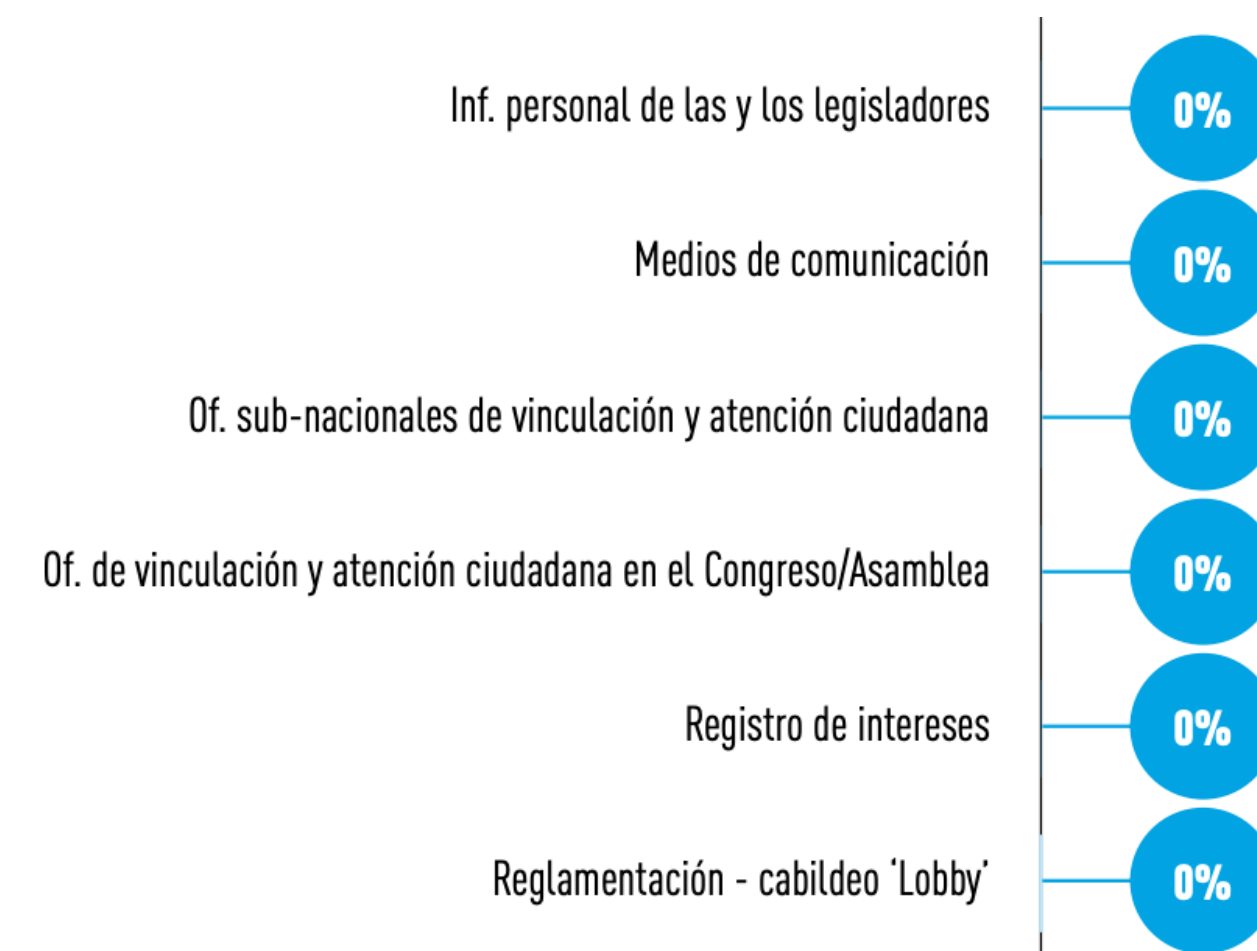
Inf. personal de las y los legisladores
0%

Medios de comunicación
0%

Of. sub-nacionales de vinculación y atención ciudadana
0%

Of. de vinculación y atención ciudadana en el Congreso/Asamblea
0%

Registro de intereses
0%

Reglamentación - cabildeo 'Lobby'
0%